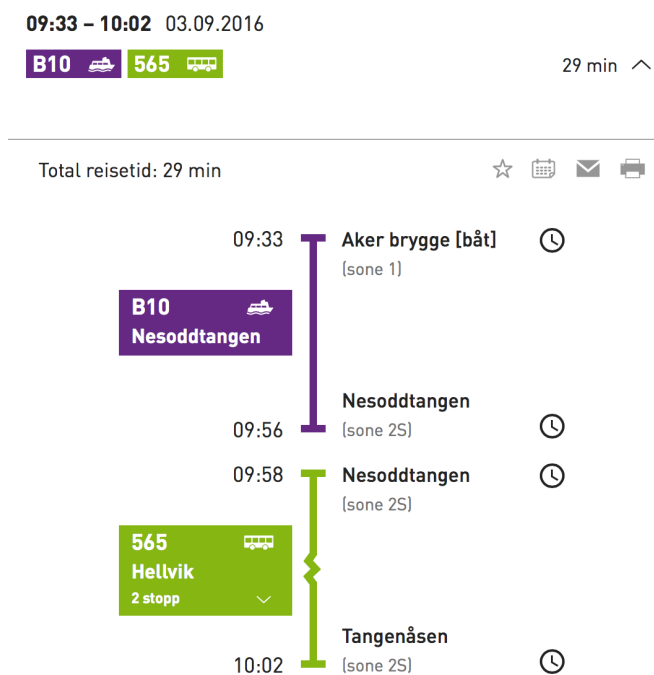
09:33 – 10:02 03.09.2016

B10 565

29 min

Total reisetid: 29 min

09:33 Aker brygge [båt]
(sone 1)

B10
Nesoddtangen

Nesoddtangen
09:56 (sone 2S)

09:58 Nesoddtangen
(sone 2S)

565
Hellvik
2 stopp

Tangenåsen
10:02 (sone 2S)